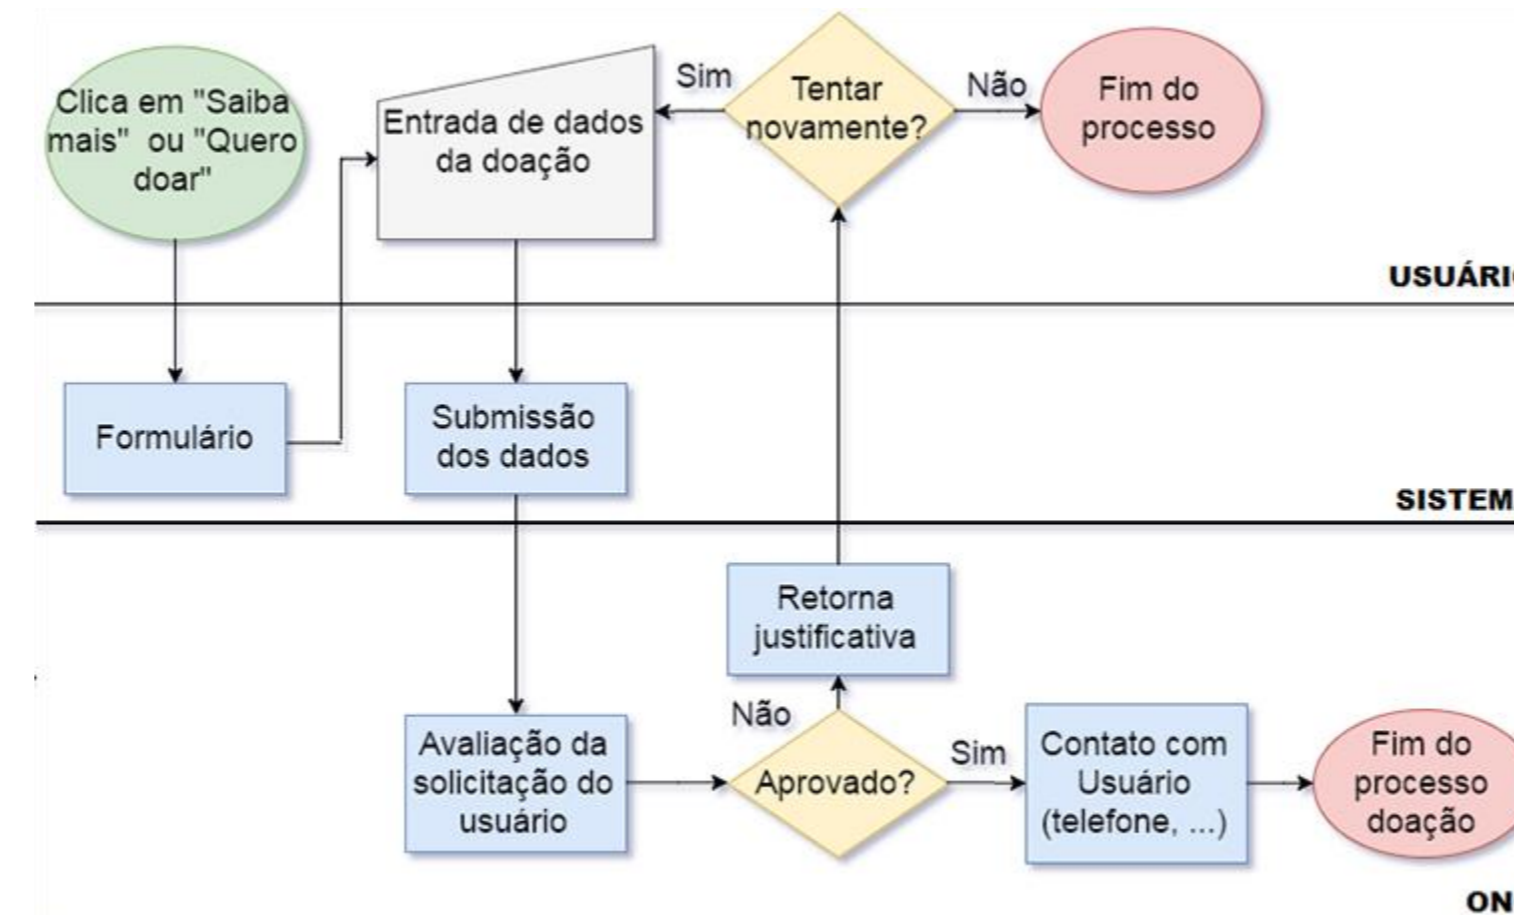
Clica em "Saiba mais" ou "Quero doar"

Entrada de dados da doação

Sim

Tentar novamente?

Não

Fim do processo

USUÁRI

Formulário

Submissão dos dados

SISTEM

Retorna justificativa

Não

Avaliação da solicitação do usuário

Aprovado?

Sim

Contato com Usuário (telefone, ...)

Fim do processo doação

ON